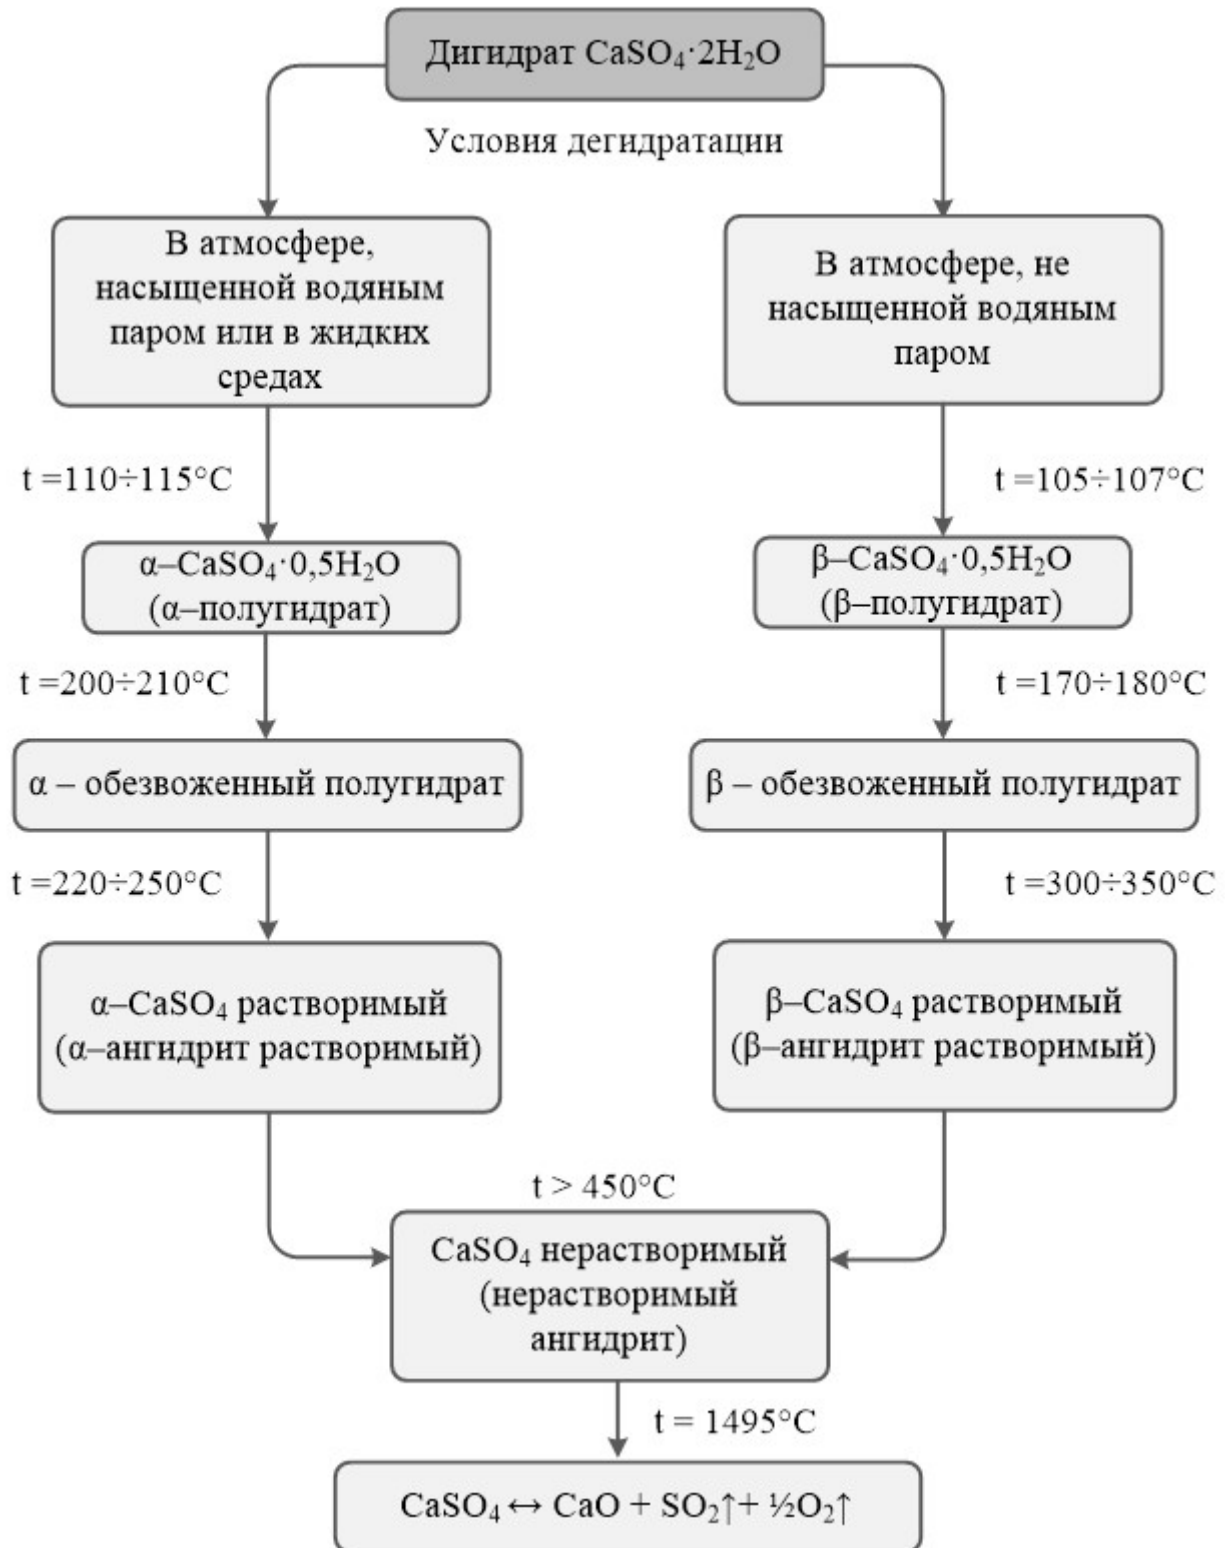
Дигидрат $CaSO_4 \cdot 2H_2O$

Условия дегидратации

В атмосфере, насыщенной водяным паром или в жидких средах

t =110÷115°C

$\alpha$–$CaSO_4 \cdot 0,5H_2O$ ($\alpha$–полугидрат)

t =200÷210°C

$\alpha$ – обезвоженный полугидрат

t =220÷250°C

$\alpha$–$CaSO_4$ растворимый ($\alpha$–ангидрит растворимый)

В атмосфере, не насыщенной водяным паром

t =105÷107°C

$\beta$–$CaSO_4 \cdot 0,5H_2O$ ($\beta$–полугидрат)

t =170÷180°C

$\beta$ – обезвоженный полугидрат

t =300÷350°C

$\beta$–$CaSO_4$ растворимый ($\beta$–ангидрит растворимый)

t > 450°C

$CaSO_4$ нерастворимый (нерастворимый ангидрит)

t = 1495°C

$CaSO_4 \leftrightarrow CaO + SO_2\uparrow + \frac{1}{2}O_2\uparrow$